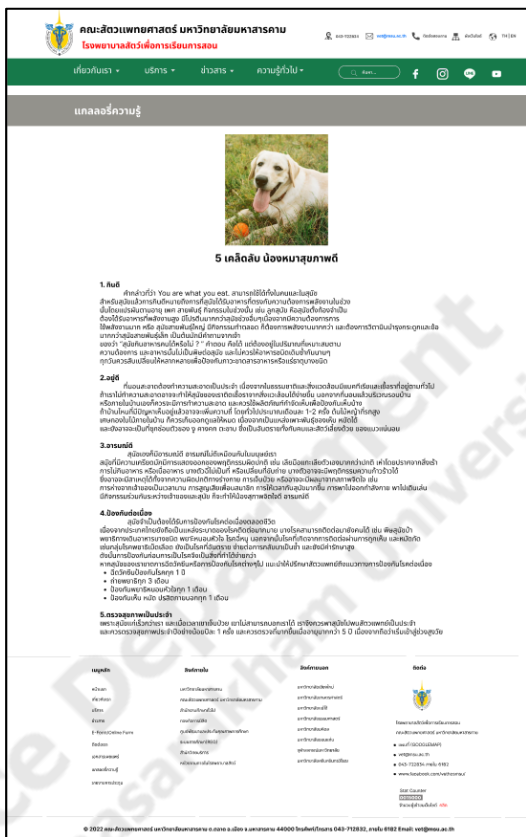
คณะสัตวแพทยศาสตร์ มหาวิทยาลัยมหาสารคาม
โรงพยาบาลสัตว์เพื่อการเรียนการสอน

เกี่ยวกับเรา บริการ ข่าวสาร ความรู้ทั่วไป

แกลลอรี่ความรู้

5 เคล็ดลับ น้องหมาสุขภาพดี

1. กินดี
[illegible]

2.อยู่ดี
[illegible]

3.อารมณ์ดี
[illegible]

4.ป้องกันโรค
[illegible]

5.ตรวจสุขภาพเป็นประจำ
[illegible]

เมนูหลัก
หน้าแรก
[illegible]

ลิงก์ภายใน
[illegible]

ลิงก์ภายนอก
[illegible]

ติดต่อ
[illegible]

© 2022 คณะสัตวแพทยศาสตร์ มหาวิทยาลัยมหาสารคาม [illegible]